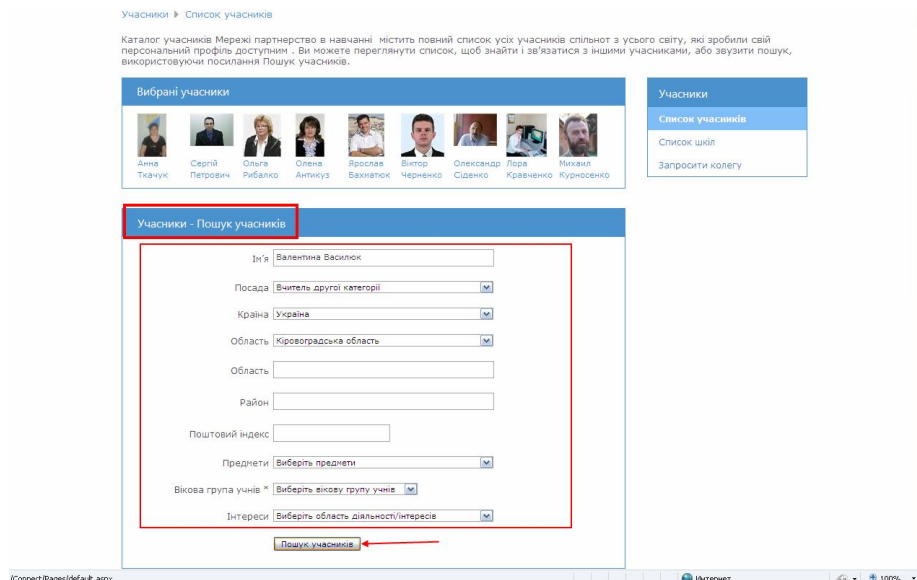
Учасники ▶ Список учасників

Каталог учасників Мережі партнерство в навчанні містить повний список усіх учасників спільнот з усього світу, які зробили свій персональний профіль доступним . Ви можете переглянути список, щоб знайти і зв'язатися з іншими учасниками, або звузити пошук, використовуючи посилання Пошук учасників.

Вибрані учасники

Анна Ткачук
Сергій Петрович
Ольга Рибалко
Олена Антикуз
Ярослав Бахматюк
Віктор Черненко
Олександр Сіденко
Лора Кравченко
Михаил Курносенко

Учасники
Список учасників
Список шкіл
Запросити колегу

Учасники - Пошук учасників

Ім'я | Валентина Василюк
Посада | Вчитель другої категорії
Країна | Україна
Область | Кіровоградська область
Область |
Район |
Поштовий індекс |
Предмети | Виберіть предмети
Вікова група учнів * | Виберіть вікову групу учнів
Інтереси | Виберіть область діяльності/інтересів

Пошук учасників

/Connect/Pages/default.aspx
Интернет
100%